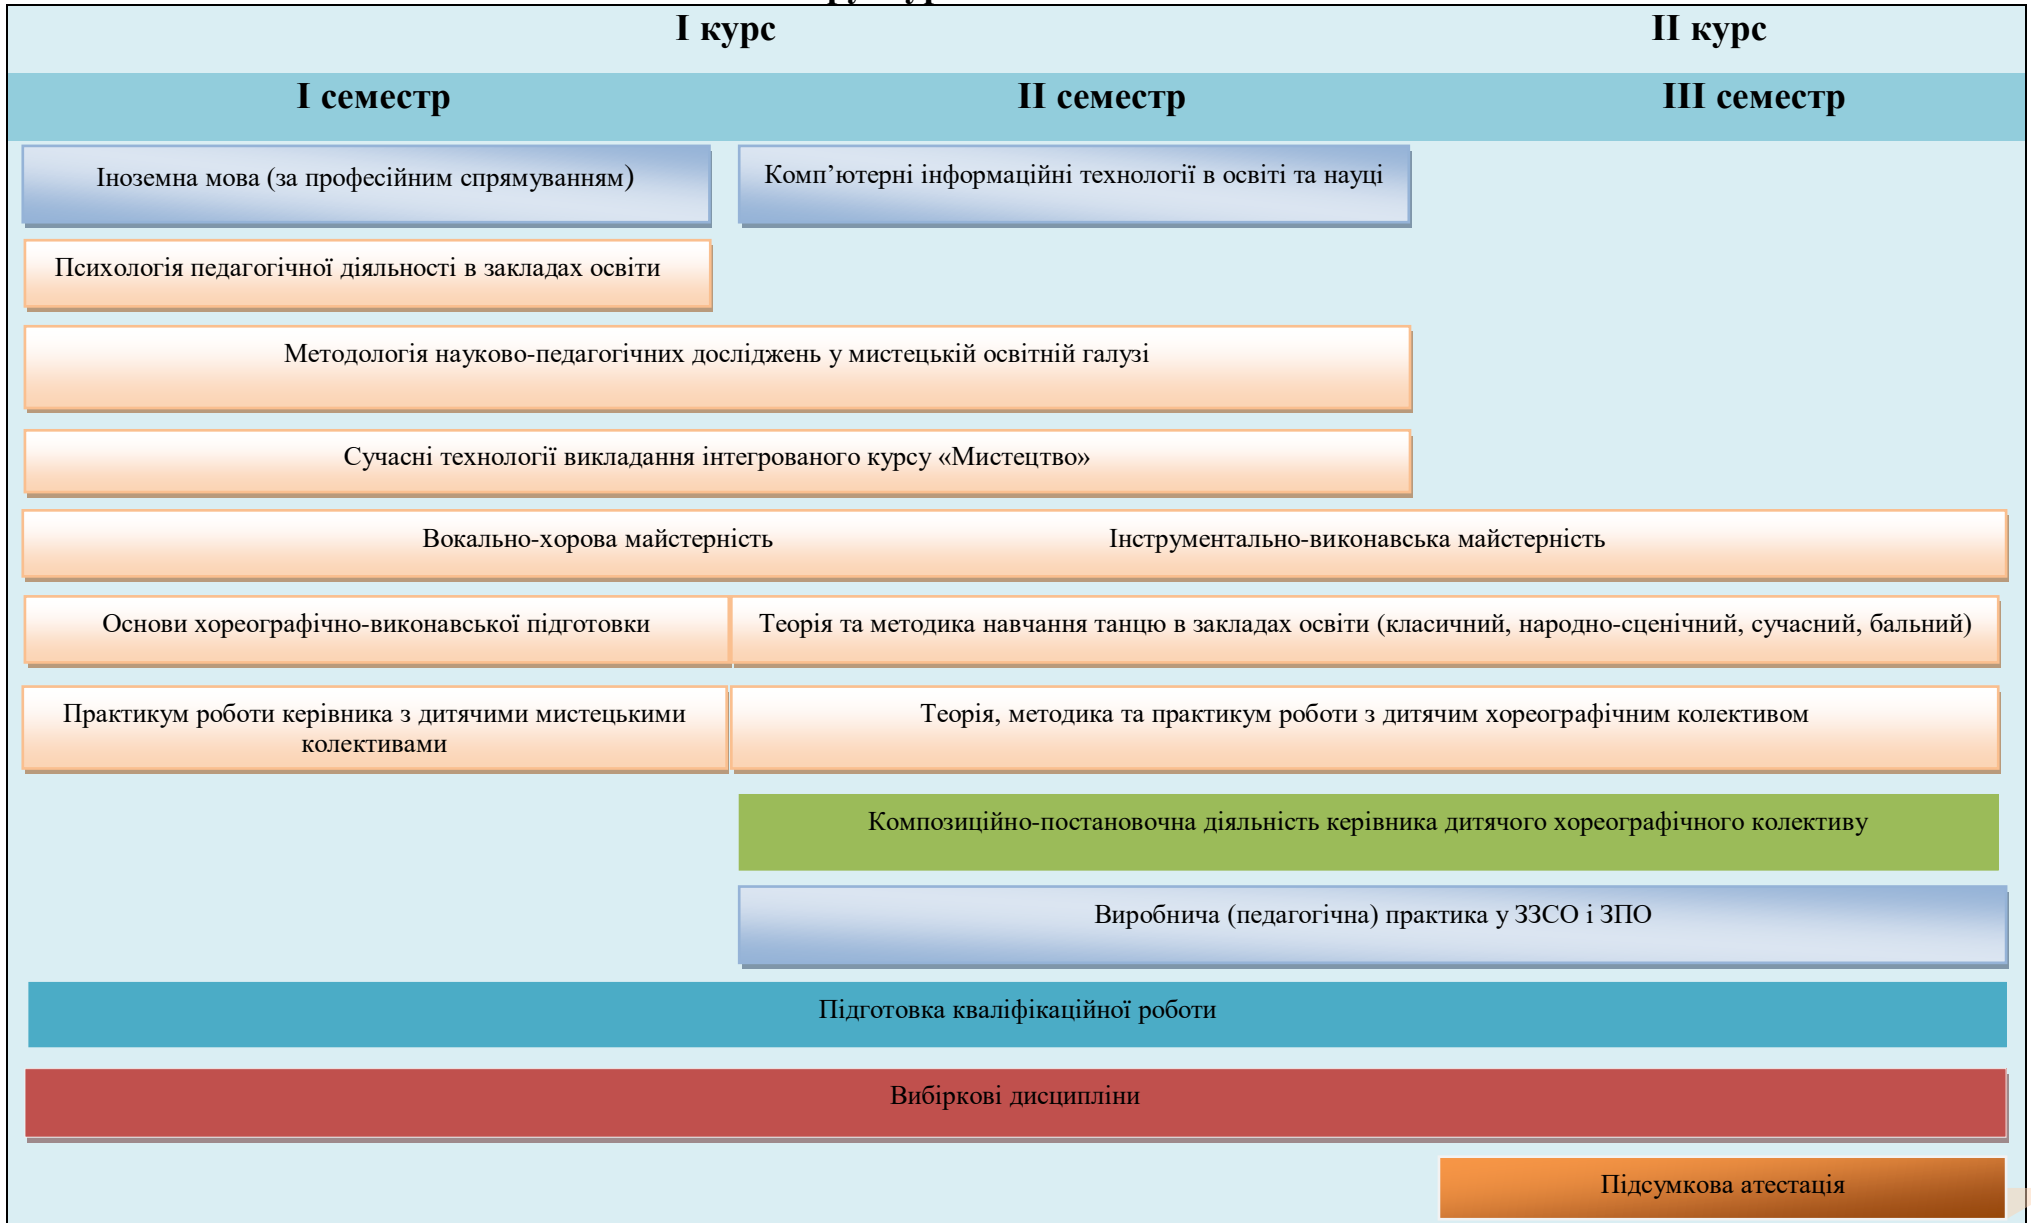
I курс

II курс

I семестр

II семестр

III семестр

Іноземна мова (за професійним спрямуванням)

Комп'ютерні інформаційні технології в освіті та науці

Психологія педагогічної діяльності в закладах освіти

Методологія науково-педагогічних досліджень у мистецькій освітній галузі

Сучасні технології викладання інтегрованого курсу «Мистецтво»

Вокально-хорова майстерність

Інструментально-виконавська майстерність

Основи хореографічно-виконавської підготовки

Теорія та методика навчання танцю в закладах освіти (класичний, народно-сценічний, сучасний, бальний)

Практикум роботи керівника з дитячими мистецькими колективами

Теорія, методика та практикум роботи з дитячим хореографічним колективом

Композиційно-постановочна діяльність керівника дитячого хореографічного колективу

Виробнича (педагогічна) практика у ЗЗСО і ЗПО

Підготовка кваліфікаційної роботи

Вибіркові дисципліни

Підсумкова атестація